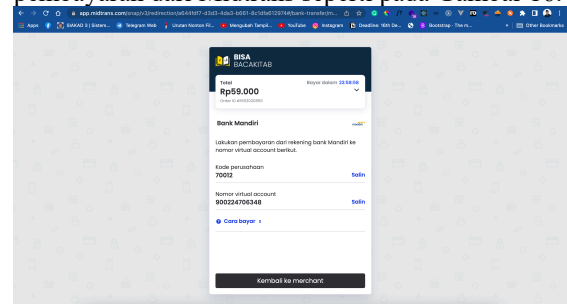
app.midtrans.com/snap/v3/redirection/a6461d7-d3d3-4de3-b661-8c1d5d12974#/bank-transfer/m...

Apps | SIAKAD 3 | Sistem... | Telegram Web | Urutan Nomor Fi... | Mengubah Tampil... | YouTube | Instagram | Deadline 16th De... | Bootstrap · The m... | Other Bookmarks

BISA BACAKITAB

Total
Rp59.000
Order ID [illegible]

Bayar dalam 23:58:58

Bank Mandiri

Lakukan pembayaran dari rekening bank Mandiri ke nomor virtual account berikut.

Kode perusahaan
70012
Salin

Nomor virtual account
900224706348
Salin

Cara bayar

Kembali ke merchant